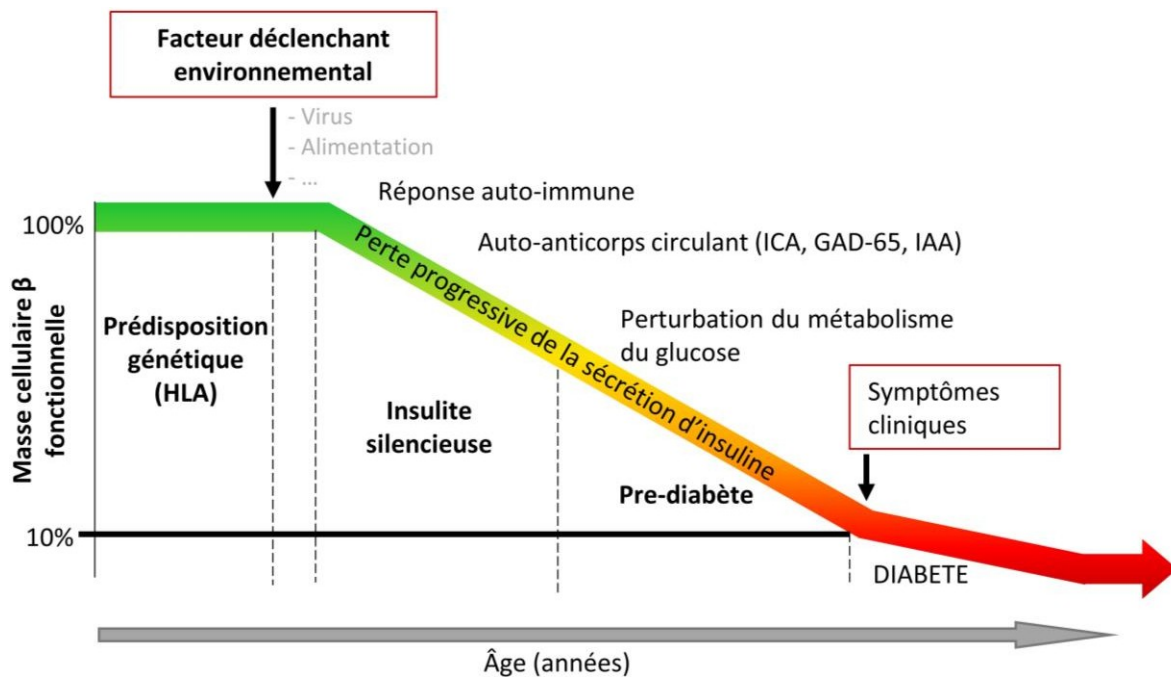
Facteur déclenchant environnemental

- Virus
- Alimentation
- ...

Réponse auto-immune

Auto-anticorps circulant (ICA, GAD-65, IAA)

Perturbation du métabolisme du glucose

100%

Masse cellulaire β fonctionnelle

Prédisposition génétique (HLA)

Perte progressive de la sécrétion d'insuline

Insulite silencieuse

Symptômes cliniques

Pre-diabète

10%

DIABETE

Âge (années)